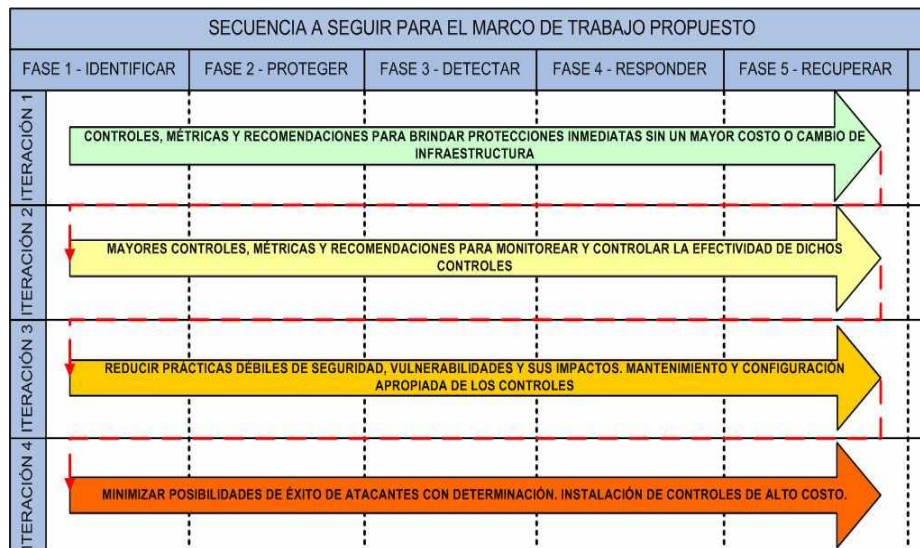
SECUENCIA A SEGUIR PARA EL MARCO DE TRABAJO PROPUESTO

| FASE 1 - IDENTIFICAR | FASE 2 - PROTEGER | FASE 3 - DETECTAR | FASE 4 - RESPONDER | FASE 5 - RECUPERAR |
|---|---|---|---|---|

ITERACIÓN 1
CONTROLES, MÉTRICAS Y RECOMENDACIONES PARA BRINDAR PROTECCIONES INMEDIATAS SIN UN MAYOR COSTO O CAMBIO DE INFRAESTRUCTURA

ITERACIÓN 2
MAYORES CONTROLES, MÉTRICAS Y RECOMENDACIONES PARA MONITOREAR Y CONTROLAR LA EFECTIVIDAD DE DICHOS CONTROLES

ITERACIÓN 3
REDUCIR PRÁCTICAS DÉBILES DE SEGURIDAD, VULNERABILIDADES Y SUS IMPACTOS. MANTENIMIENTO Y CONFIGURACIÓN APROPIADA DE LOS CONTROLES

ITERACIÓN 4
MINIMIZAR POSIBILIDADES DE ÉXITO DE ATACANTES CON DETERMINACIÓN. INSTALACIÓN DE CONTROLES DE ALTO COSTO.